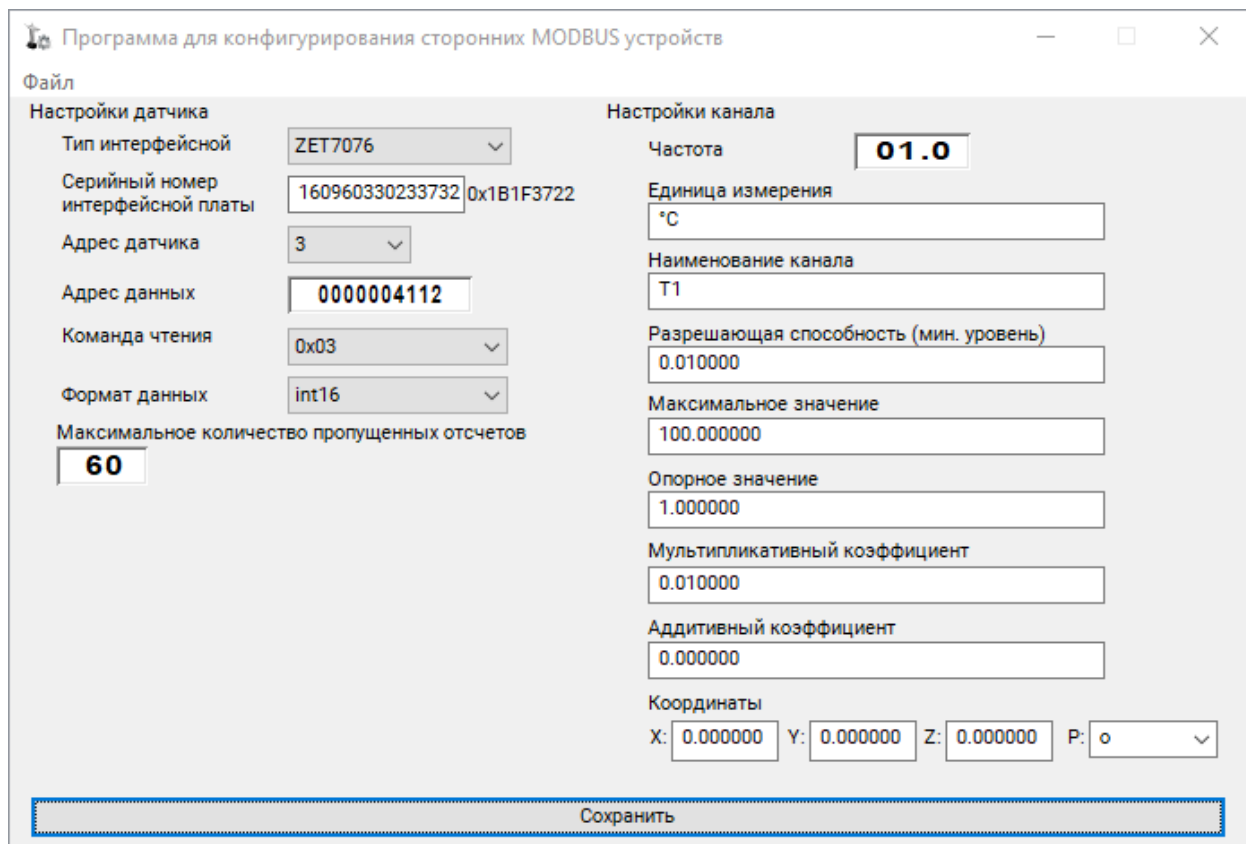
Программа для конфигурирования сторонних MODBUS устройств

Файл

Настройки датчика

Тип интерфейсной ZET7076

Серийный номер интерфейсной платы 160960330233732 0x1B1F3722

Адрес датчика 3

Адрес данных 0000004112

Команда чтения 0x03

Формат данных int16

Максимальное количество пропущенных отсчетов

60

Настройки канала

Частота 01.0

Единица измерения

°C

Наименование канала

T1

Разрешающая способность (мин. уровень)

0.010000

Максимальное значение

100.000000

Опорное значение

1.000000

Мультипликативный коэффициент

0.010000

Аддитивный коэффициент

0.000000

Координаты

X: 0.000000 Y: 0.000000 Z: 0.000000 P: о

Сохранить